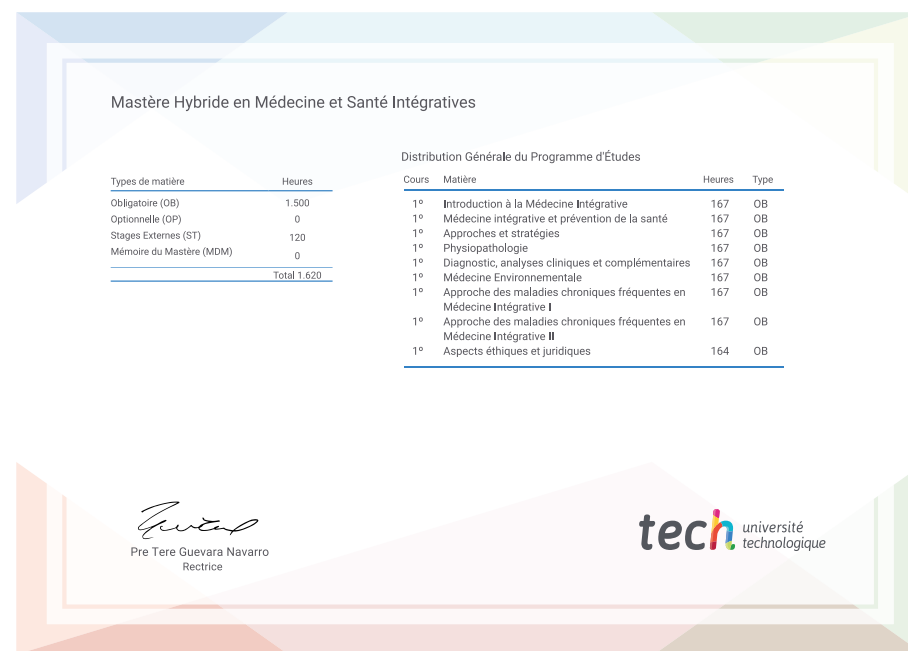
Mastère Hybride en Médecine et Santé Intégratives

| Types de matière | Heures |
|---|---|
| Obligatoire (OB) | 1.500 |
| Optionnelle (OP) | 0 |
| Stages Externes (ST) | 120 |
| Mémoire du Mastère (MDM) | 0 |
| | Total 1.620 |

Distribution Générale du Programme d'Études

| Cours | Matière | Heures | Type |
|---|---|---|---|
| 1º | Introduction à la Médecine Intégrative | 167 | OB |
| 1º | Médecine intégrative et prévention de la santé | 167 | OB |
| 1º | Approches et stratégies | 167 | OB |
| 1º | Physiopathologie | 167 | OB |
| 1º | Diagnostic, analyses cliniques et complémentaires | 167 | OB |
| 1º | Médecine Environnementale | 167 | OB |
| 1º | Approche des maladies chroniques fréquentes en Médecine Intégrative I | 167 | OB |
| 1º | Approche des maladies chroniques fréquentes en Médecine Intégrative II | 167 | OB |
| 1º | Aspects éthiques et juridiques | 164 | OB |

Pre Tere Guevara Navarro
Rectrice

tech université technologique